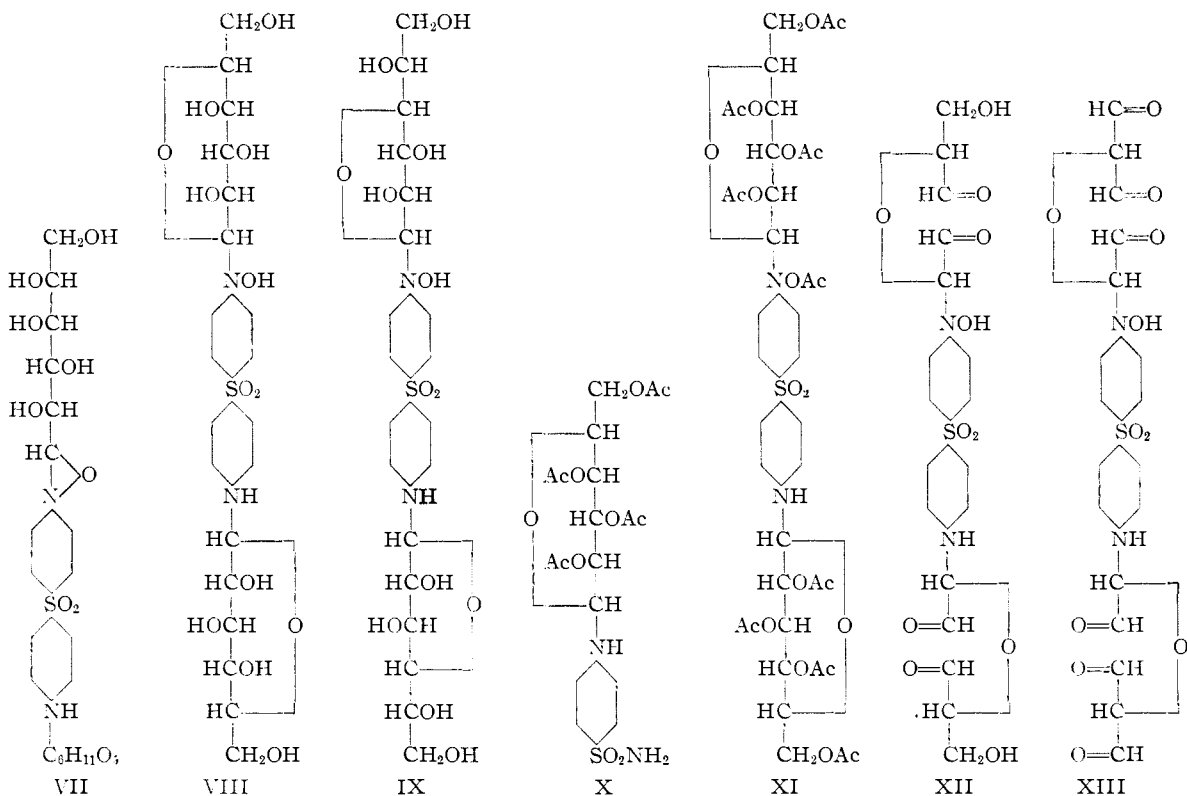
CH$_2$OH
HOCH
HOCH
HCOH
HOCH
HC
O
N
SO$_2$
NH
C$_6$H$_{11}$O$_5$
VII

CH$_2$OH
CH
HOCH
O
HCOH
HOCH
CH
NOH
SO$_2$
NH
HC
HCOH
HOCH
O
HCOH
HC
CH$_2$OH
VIII

CH$_2$OH
HOCH
CH
O
HCOH
HOCH
CH
NOH
SO$_2$
NH
HC
HCOH
O
HOCH
HC
HCOH
CH$_2$OH
IX

CH$_2$OAc
CH
AcOCH
O
HCOAc
AcOCH
CH
NH
SO$_2$NH$_2$
X

CH$_2$OAc
CH
AcOCH
O
HCOAc
AcOCH
CH
NOAc
SO$_2$
NH
HC
HCOAc
AcOCH
O
HCOAc
HC
CH$_2$OAc
XI

CH$_2$OH
CH
HC=O
O
HC=O
CH
NOH
SO$_2$
NH
HC
O=CH
O
O=CH
HC
CH$_2$OH
XII

HC=O
CH
HC=O
O
HC=O
CH
NOH
SO$_2$
NH
HC
O=CH
O
O=CH
HC
O=CH
XIII